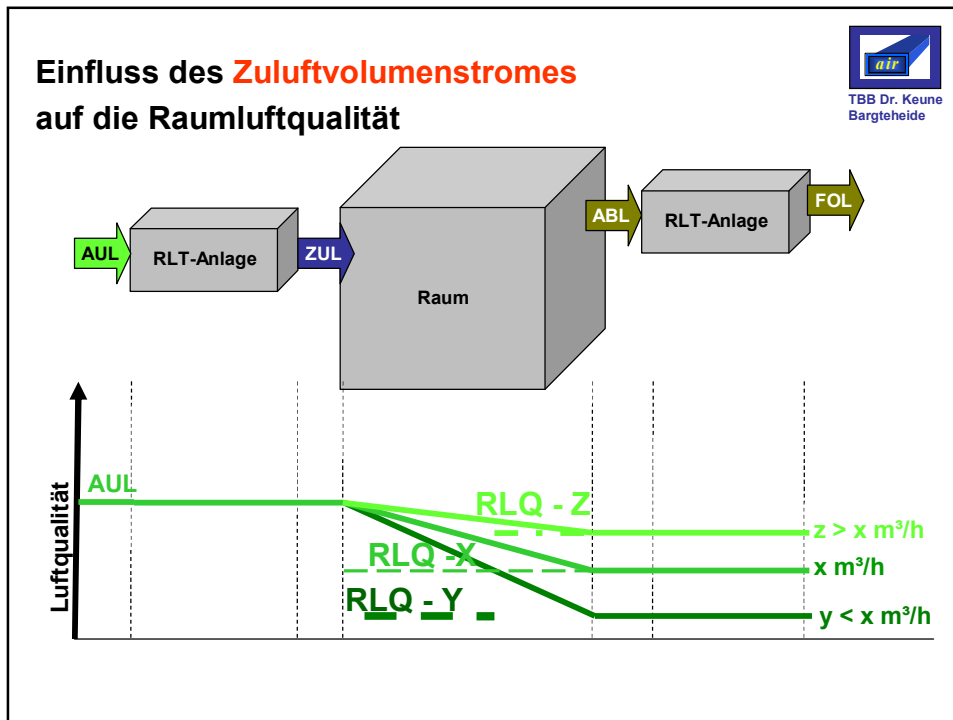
Einfluss des Zuluftvolumenstromes auf die Raumluftqualität

air
TBB Dr. Keune
Bargteheide

AUL
RLT-Anlage
ZUL
Raum
ABL
RLT-Anlage
FOL

Luftqualität
AUL
RLQ - Z
RLQ - X
RLQ - Y
z > x m³/h
x m³/h
y < x m³/h